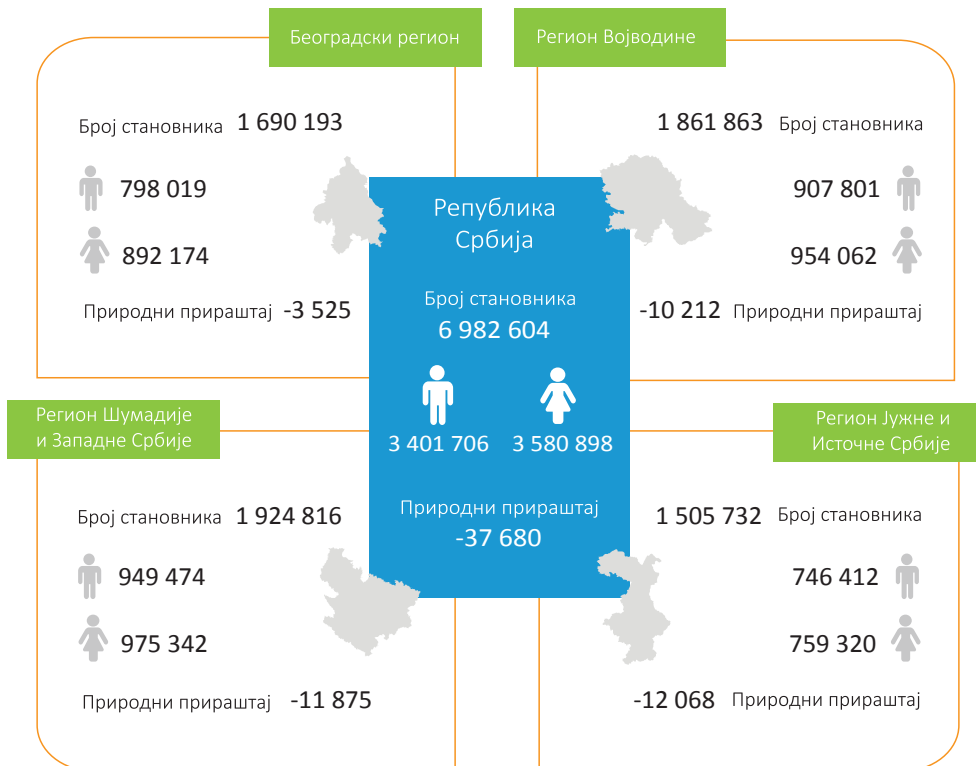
Београдски регион

Број становника 1 690 193

798 019

892 174

Природни прираштај -3 525

Регион Војводине

1 861 863 Број становника

907 801

954 062

-10 212 Природни прираштај

Република Србија

Број становника
6 982 604

3 401 706 3 580 898

Природни прираштај
-37 680

Регион Шумадије и Западне Србије

Број становника 1 924 816

949 474

975 342

Природни прираштај -11 875

Регион Јужне и Источне Србије

1 505 732 Број становника

746 412

759 320

-12 068 Природни прираштај